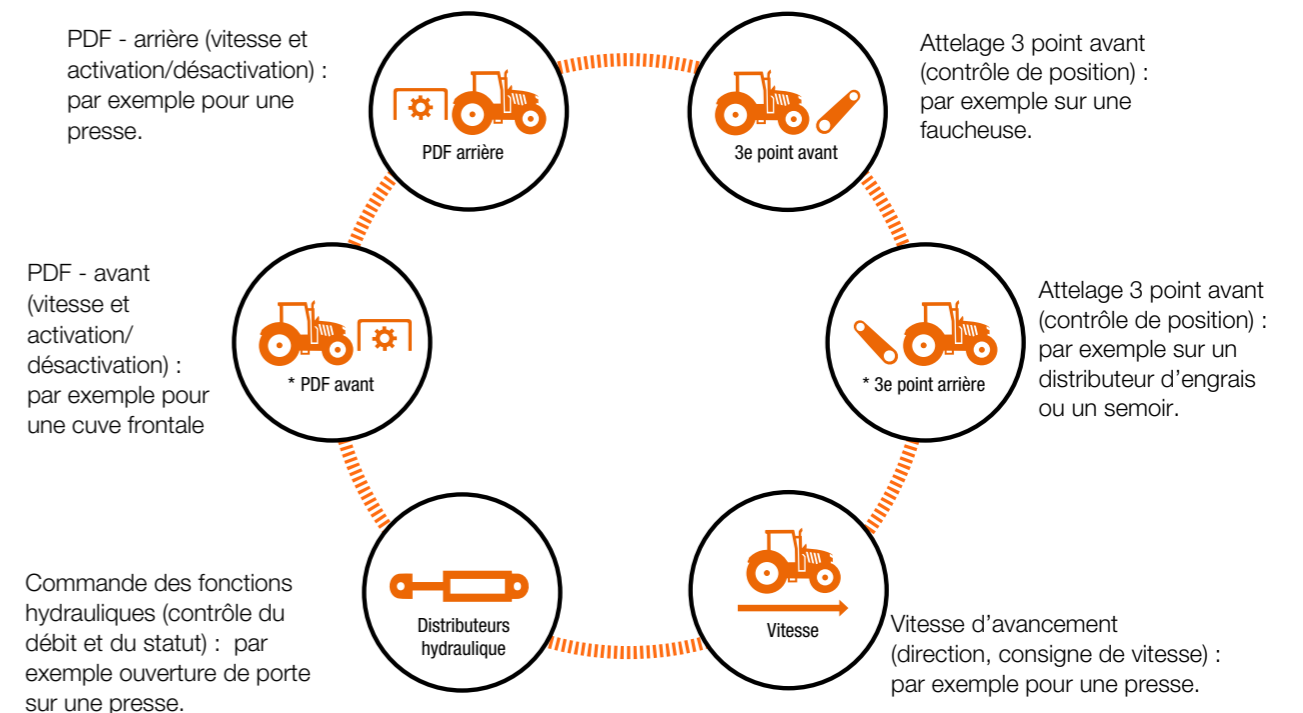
PDF - arrière (vitesse et activation/désactivation) : par exemple pour une presse.

PDF arrière

3e point avant

Attelage 3 point avant (contrôle de position) : par exemple sur une faucheuse.

PDF - avant (vitesse et activation/ désactivation) : par exemple pour une cuve frontale

* PDF avant

* 3e point arrière

Attelage 3 point avant (contrôle de position) : par exemple sur un distributeur d'engrais ou un semoir.

Commande des fonctions hydrauliques (contrôle du débit et du statut) : par exemple ouverture de porte sur une presse.

Distributeurs hydraulique

Vitesse

Vitesse d'avancement (direction, consigne de vitesse) : par exemple pour une presse.